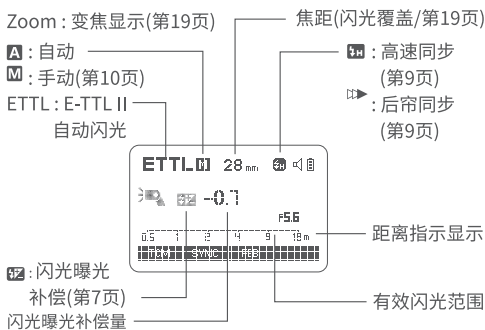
Zoom：变焦显示(第19页)

A：自动

M：手动(第10页)

ETTL：E-TTL II 自动闪光

焦距(闪光覆盖/第19页)

H：高速同步 (第9页)

▷▷：后帘同步 (第9页)

ETTL M 28mm

-0.7

F5.6

0.5 1 2 4 9 18m

距离指示显示

：闪光曝光补偿(第7页)

闪光曝光补偿量

有效闪光范围